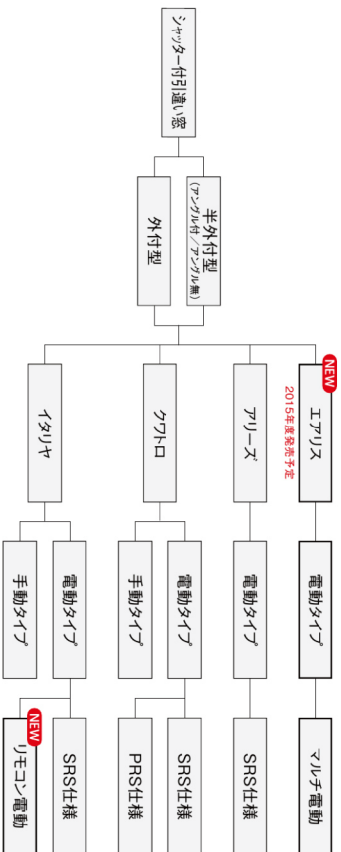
シャッター付引違い窓

外付型

半外付型
(アングル付/アングル無)

イタリヤ

クワトロ

アリーズ

NEW
エアリス
2015年度発売予定

手動タイプ

電動タイプ

手動タイプ

電動タイプ

電動タイプ

電動タイプ

NEW
リモコン電動

SRS仕様

PRS仕様

SRS仕様

SRS仕様

マルチ電動